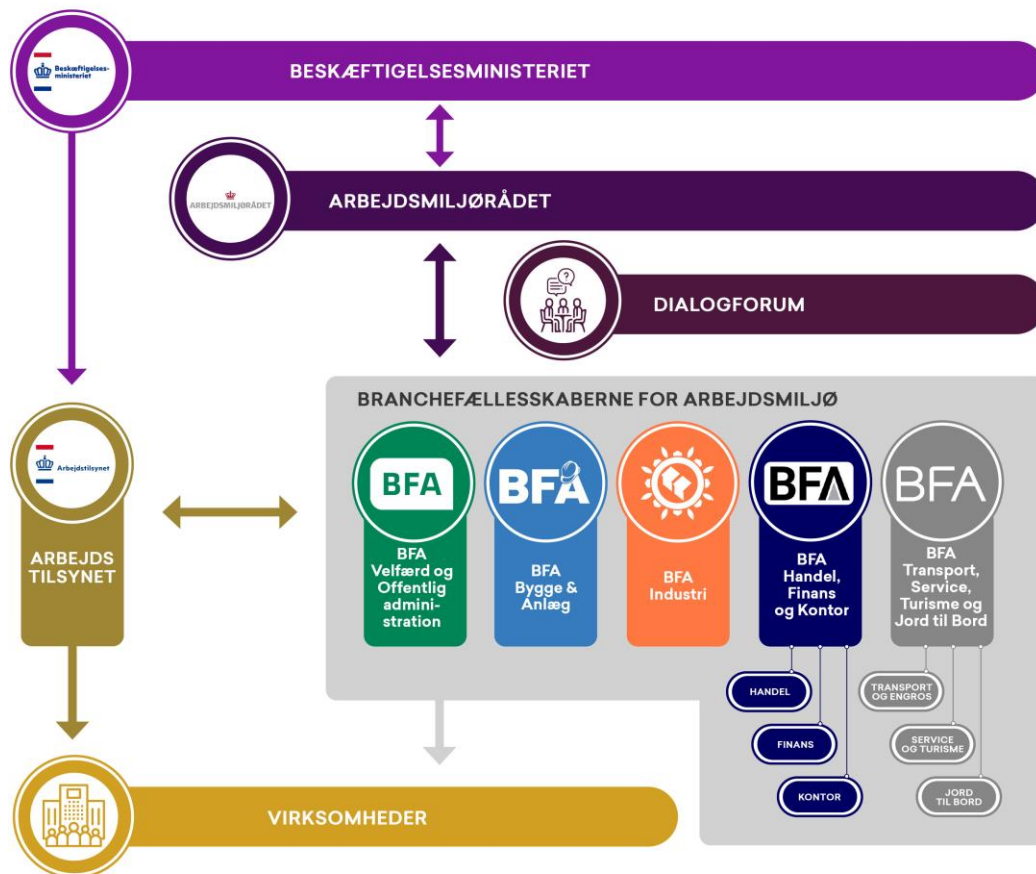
Beskæftigelses-ministeriet

BESKÆFTIGELSESMINISTERIET

ARBEJDSMILJØRÅDET

ARBEJDSMILJØRÅDET

DIALOGFORUM

Arbejdstilsynet

ARBEJDS TILSYNET

BRANCHEFÆLLESSKABERNE FOR ARBEJDSMILJØ

BFA

BFA Velfærd og Offentlig administration

BFA

BFA Bygge & Anlæg

BFA Industri

BFA

BFA Handel, Finans og Kontor

BFA

BFA Transport, Service, Turisme og Jord til Bord

HANDEL

FINANS

KONTOR

TRANSPORT OG ENGROS

SERVICE OG TURISME

JORD TIL BORD

VIRKSOMHEDER